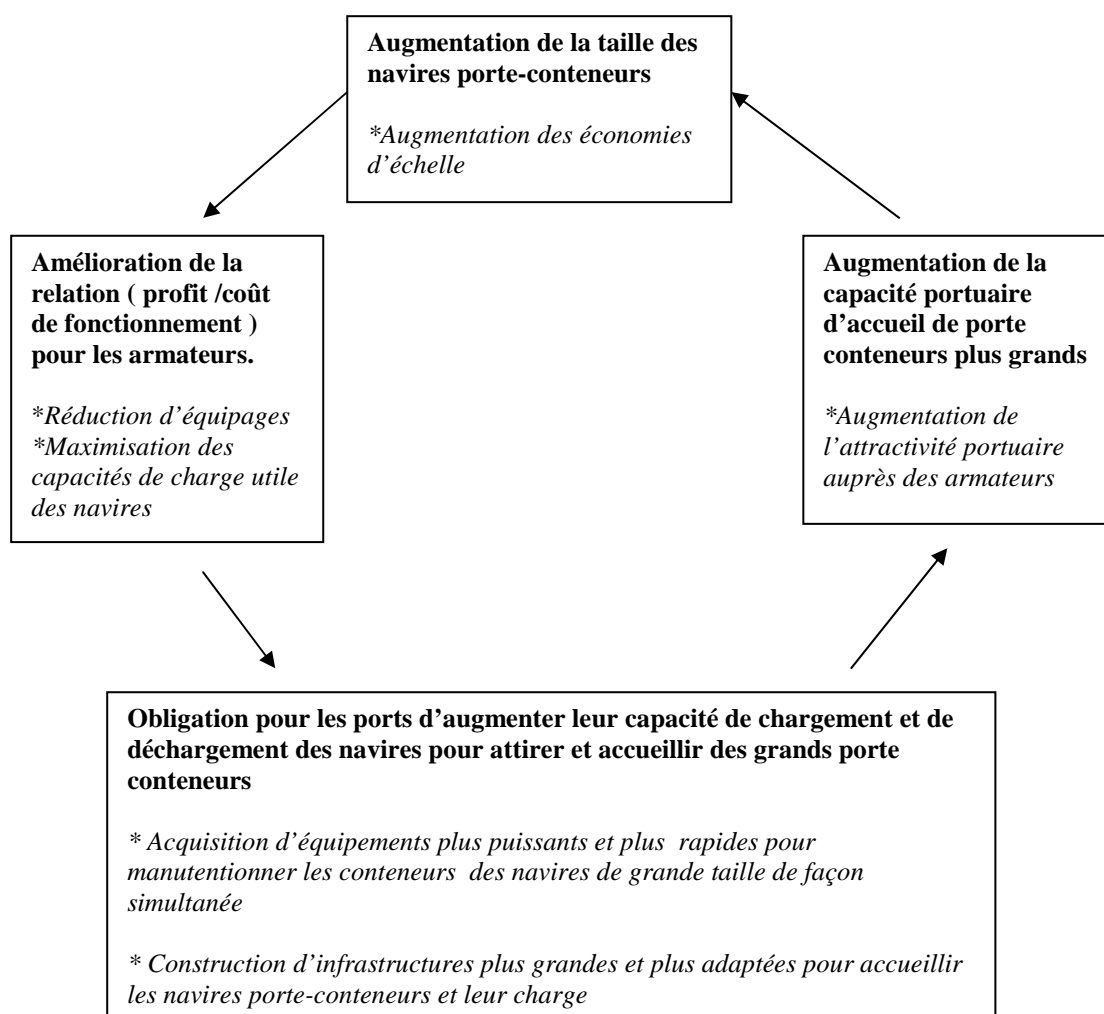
**Augmentation de la taille des navires porte-conteneurs**

*\*Augmentation des économies d'échelle*

**Amélioration de la relation ( profit /coût de fonctionnement ) pour les armateurs.**

\**Réduction d'équipages*
*\*Maximisation des capacités de charge utile des navires*

**Augmentation de la capacité portuaire d'accueil de porte conteneurs plus grands**

*\*Augmentation de l'attractivité portuaire auprès des armateurs*

**Obligation pour les ports d'augmenter leur capacité de chargement et de déchargement des navires pour attirer et accueillir des grands porte conteneurs**

*\* Acquisition d'équipements plus puissants et plus rapides pour manutentionner les conteneurs des navires de grande taille de façon simultanée*

*\* Construction d'infrastructures plus grandes et plus adaptées pour accueillir les navires porte-conteneurs et leur charge*